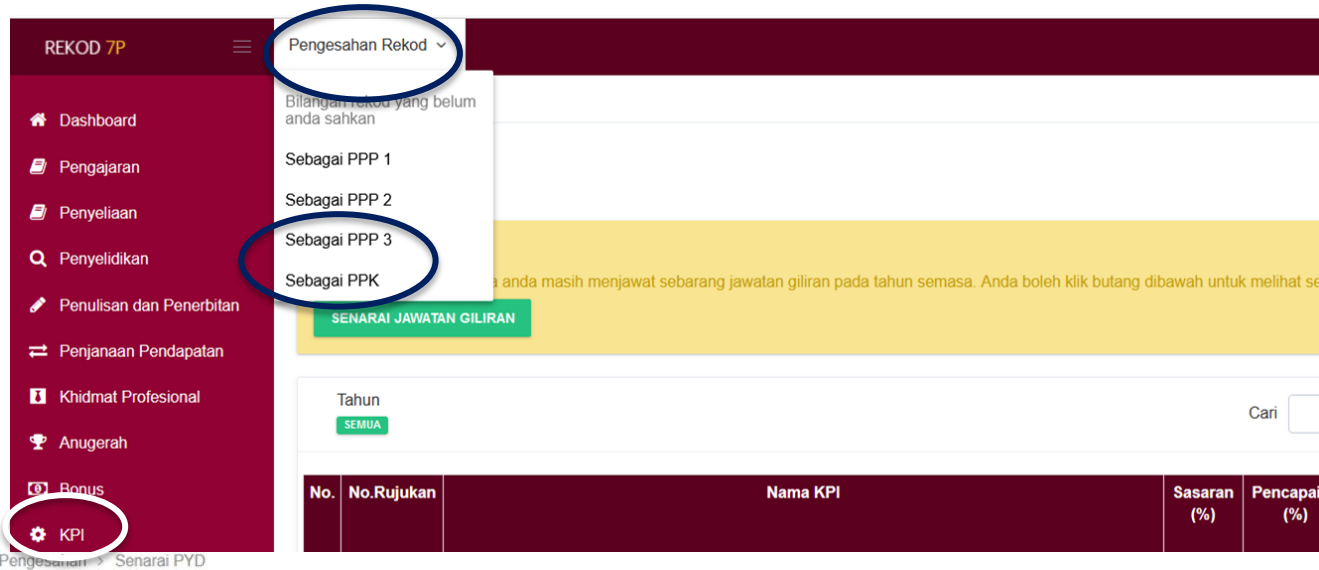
REKOD 7P

Pengesahan Rekod

Bilangan rekod yang belum anda sahkan

Sebagai PPP 1

Sebagai PPP 2

Sebagai PPP 3

Sebagai PPK

Dashboard
Pengajaran
Penyeliaan
Penyelidikan
Penulisan dan Penerbitan
Penjanaan Pendapatan
Khidmat Profesional
Anugerah
Bonus
KPI

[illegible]a anda masih menjawat sebarang jawatan giliran pada tahun semasa. Anda boleh klik butang dibawah untuk melihat se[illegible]

SENARAI JAWATAN GILIRAN

Tahun
SEMUA

Cari

| No. | No.Rujukan | Nama KPI | Sasaran (%) | Pencapai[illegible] (%) |
|---|---|---|---|---|

Pengesahan > Senarai PYD